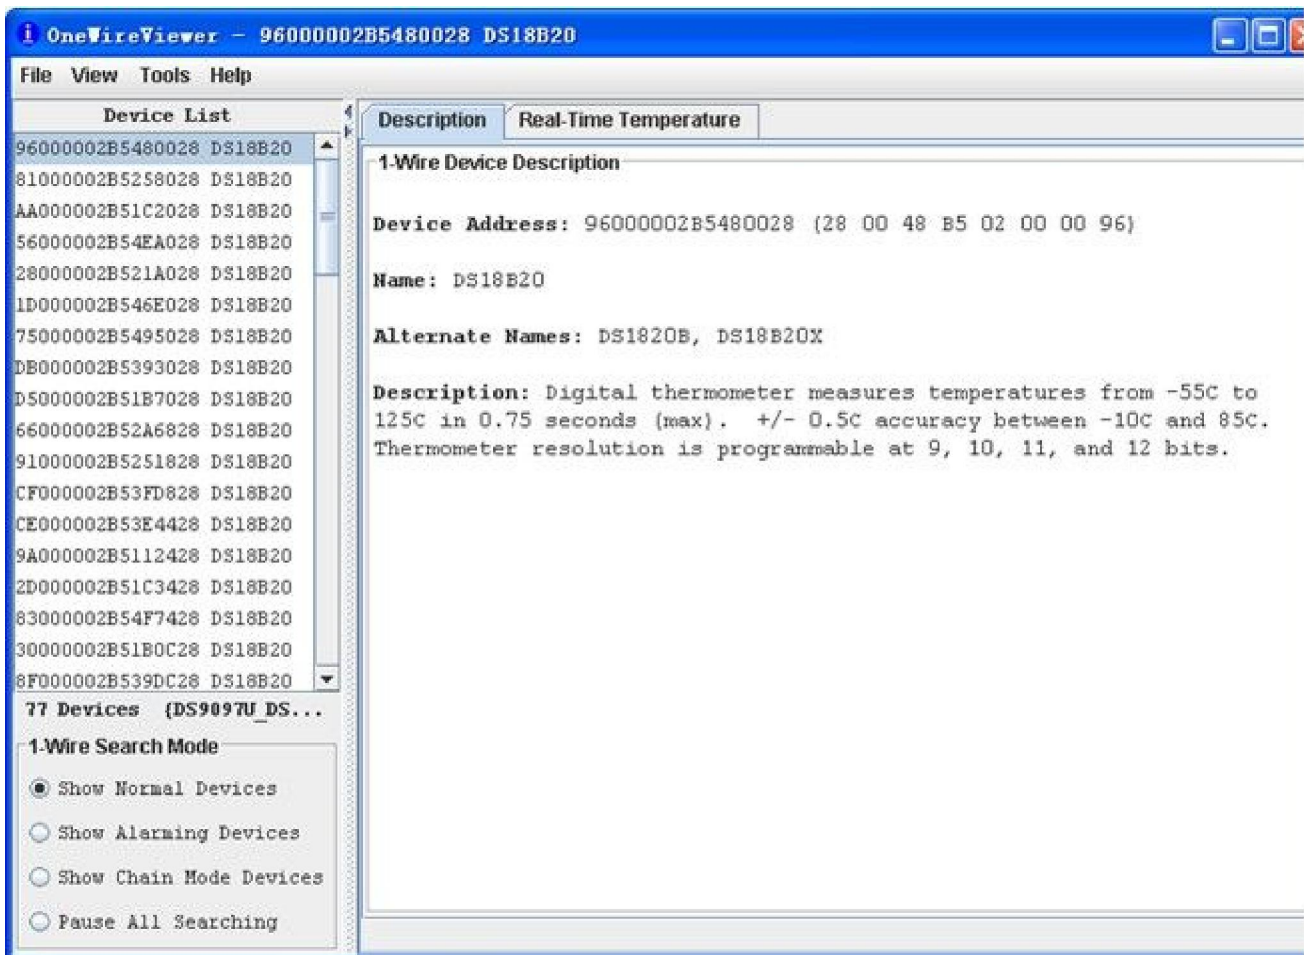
OneWireViewer - 96000002B5480028 DS18B20

File View Tools Help

Device List

96000002B5480028 DS18B20
81000002B5258028 DS18B20
AA000002B51C2028 DS18B20
56000002B54EA028 DS18B20
28000002B521A028 DS18B20
1D000002B546E028 DS18B20
75000002B5495028 DS18B20
DB000002B5393028 DS18B20
D5000002B51B7028 DS18B20
66000002B52A6828 DS18B20
91000002B5251828 DS18B20
CF000002B53FD828 DS18B20
CE000002B53E4428 DS18B20
9A000002B5112428 DS18B20
2D000002B51C3428 DS18B20
83000002B54F7428 DS18B20
30000002B51B0C28 DS18B20
8F000002B539DC28 DS18B20

77 Devices {DS9097U_DS...

1-Wire Search Mode

Show Normal Devices
Show Alarming Devices
Show Chain Mode Devices
Pause All Searching

Description | Real-Time Temperature

1-Wire Device Description

Device Address: 96000002B5480028 (28 00 48 B5 02 00 00 96)

Name: DS18B20

Alternate Names: DS1820B, DS18B20X

Description: Digital thermometer measures temperatures from -55C to 125C in 0.75 seconds (max). +/- 0.5C accuracy between -10C and 85C. Thermometer resolution is programmable at 9, 10, 11, and 12 bits.